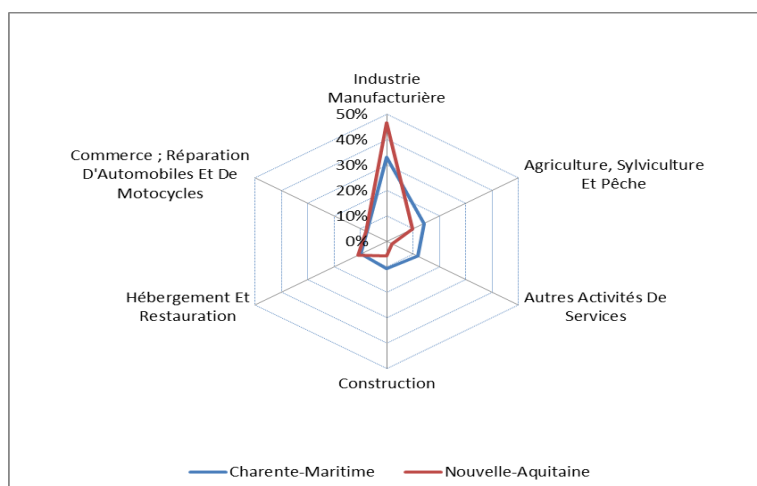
Industrie Manufacturière

50%
40%
30%
20%
10%
0%

Agriculture, Sylviculture Et Pêche

Autres Activités De Services

Construction

Hébergement Et Restauration

Commerce ; Réparation D'Automobiles Et De Motocycles

Charente-Maritime
Nouvelle-Aquitaine